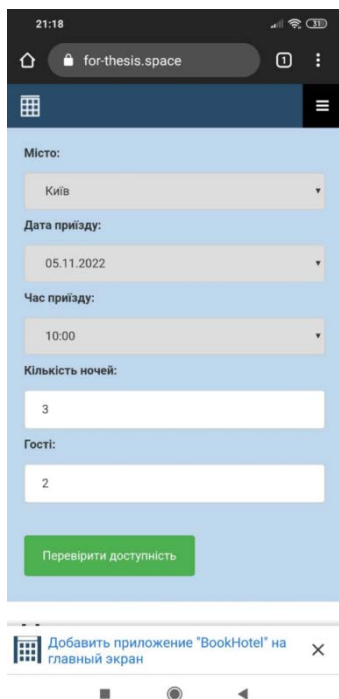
21:18

31

for-thesis.space

1

Місто:

Київ

Дата приїзду:

05.11.2022

Час приїзду:

10:00

Кількість ночей:

3

Гості:

2

Перевірити доступність

Добавить приложение "BookHotel" на главный экран

×